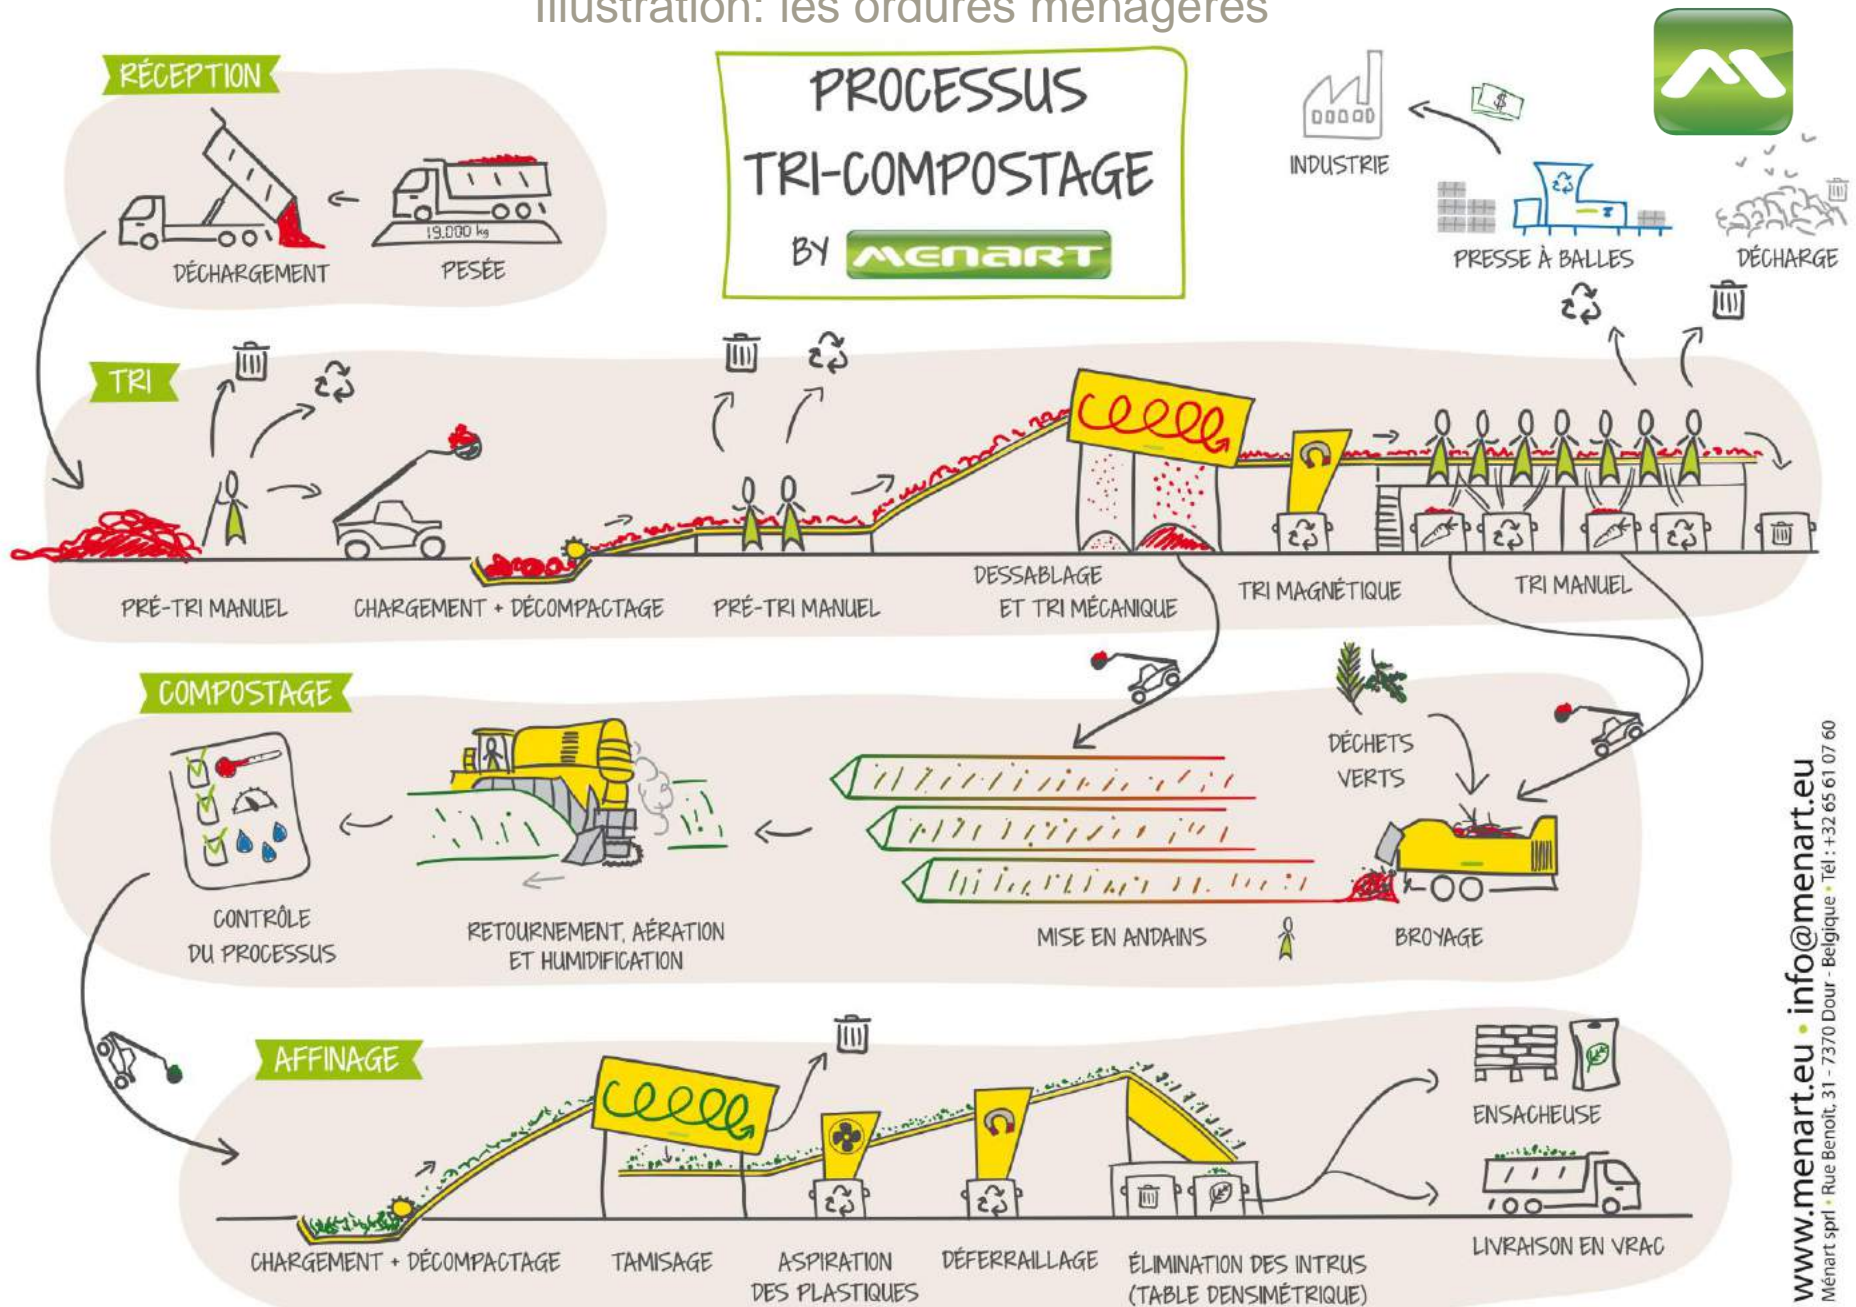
Illustration: les ordures ménagères

PROCESSUS TRI-COMPOSTAGE BY MENART

RÉCEPTION

DÉCHARGEMENT

19.000 kg

PESÉE

INDUSTRIE

PRESSE À BALLES

DÉCHARGE

TRI

PRÉ-TRI MANUEL

CHARGEMENT + DÉCOMPACTAGE

PRÉ-TRI MANUEL

DESSABLAGE ET TRI MÉCANIQUE

TRI MAGNÉTIQUE

TRI MANUEL

COMPOSTAGE

DÉCHETS VERTS

CONTRÔLE DU PROCESSUS

RETOURNEMENT, AÉRATION ET HUMIDIFICATION

MISE EN ANDAINS

BROYAGE

AFFINAGE

ENSACHEUSE

CHARGEMENT + DÉCOMPACTAGE

TAMISAGE

ASPIRATION DES PLASTIQUES

DÉFERRAILLAGE

ÉLIMINATION DES INTRUS (TABLE DENSIMÉTRIQUE)

LIVRAISON EN VRAC

www.menart.eu • info@menart.eu
Ménart sprl • Rue Benoît, 31 - 7370 Dour - Belgique • Tél : +32 65 61 07 60